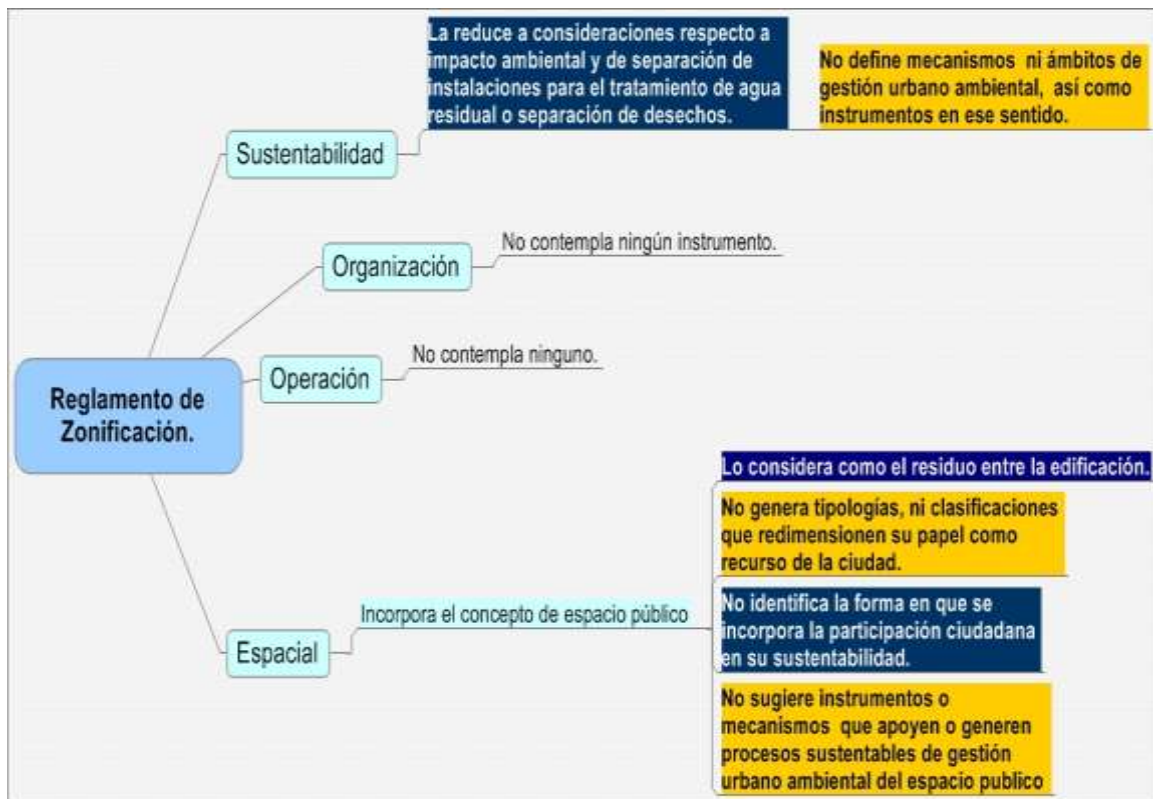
Reglamento de Zonificación.

Sustentabilidad

La reduce a consideraciones respecto a impacto ambiental y de separación de instalaciones para el tratamiento de agua residual o separación de desechos.

No define mecanismos ni ámbitos de gestión urbano ambiental, así como instrumentos en ese sentido.

Organización

No contempla ningún instrumento.

Operación

No contempla ninguno.

Espacial

Incorpora el concepto de espacio público

Lo considera como el residuo entre la edificación.

No genera tipologías, ni clasificaciones que redimensionen su papel como recurso de la ciudad.

No identifica la forma en que se incorpora la participación ciudadana en su sustentabilidad.

No sugiere instrumentos o mecanismos que apoyen o generen procesos sustentables de gestión urbano ambiental del espacio publico